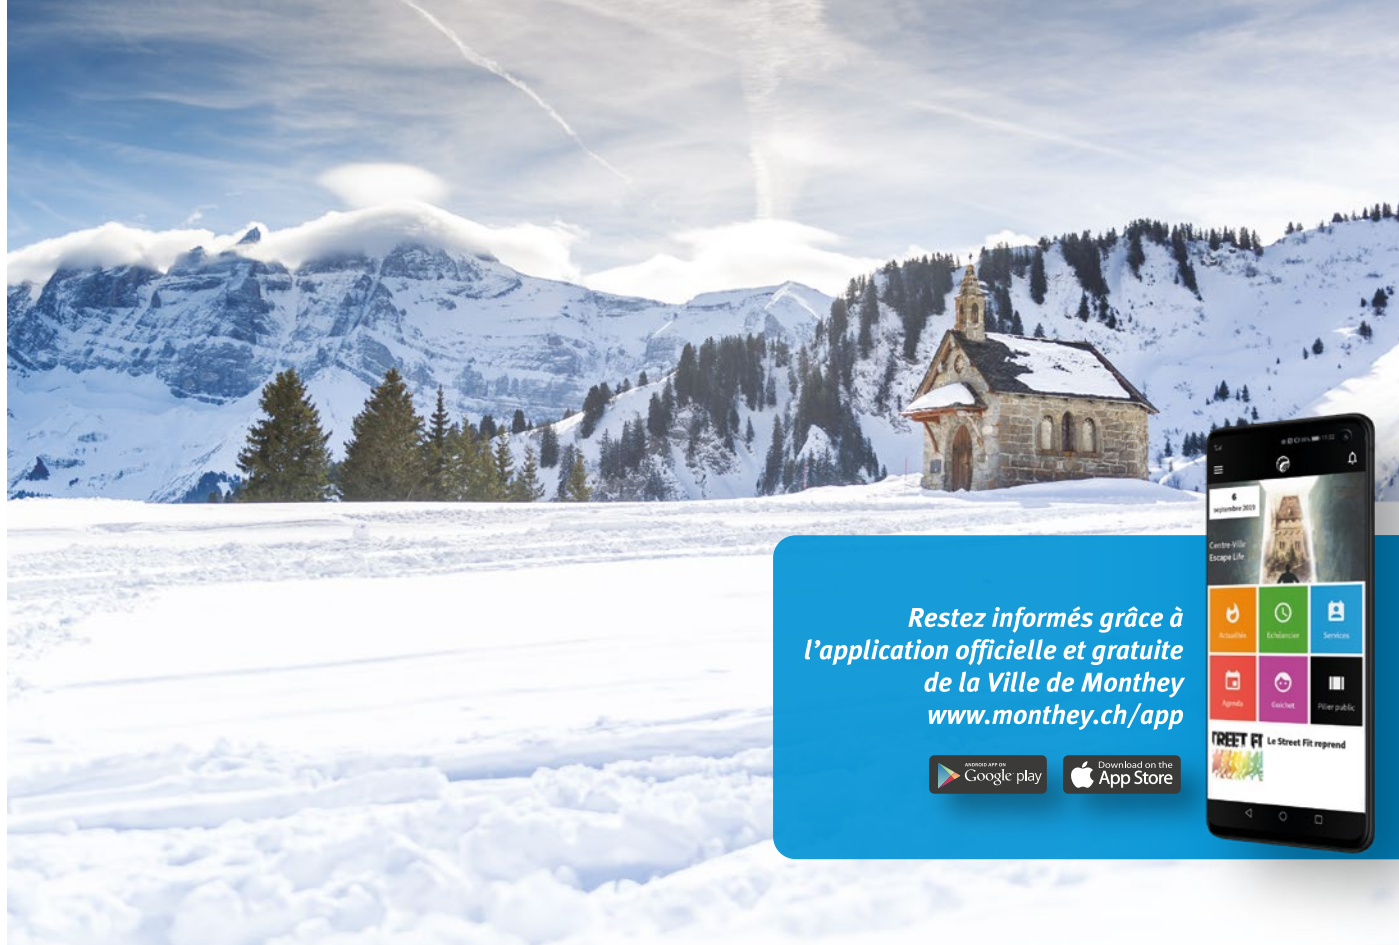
Restez informés grâce à l'application officielle et gratuite de la Ville de Monthey
www.monthey.ch/app

ANDROID APP ON Google play

Download on the App Store

6 septembre 2019

Centre-Ville Escape Life

Actualités

Echéancier

Services

Agenda

Guichet

Pilier public

TREET FIT Le Street Fit reprend